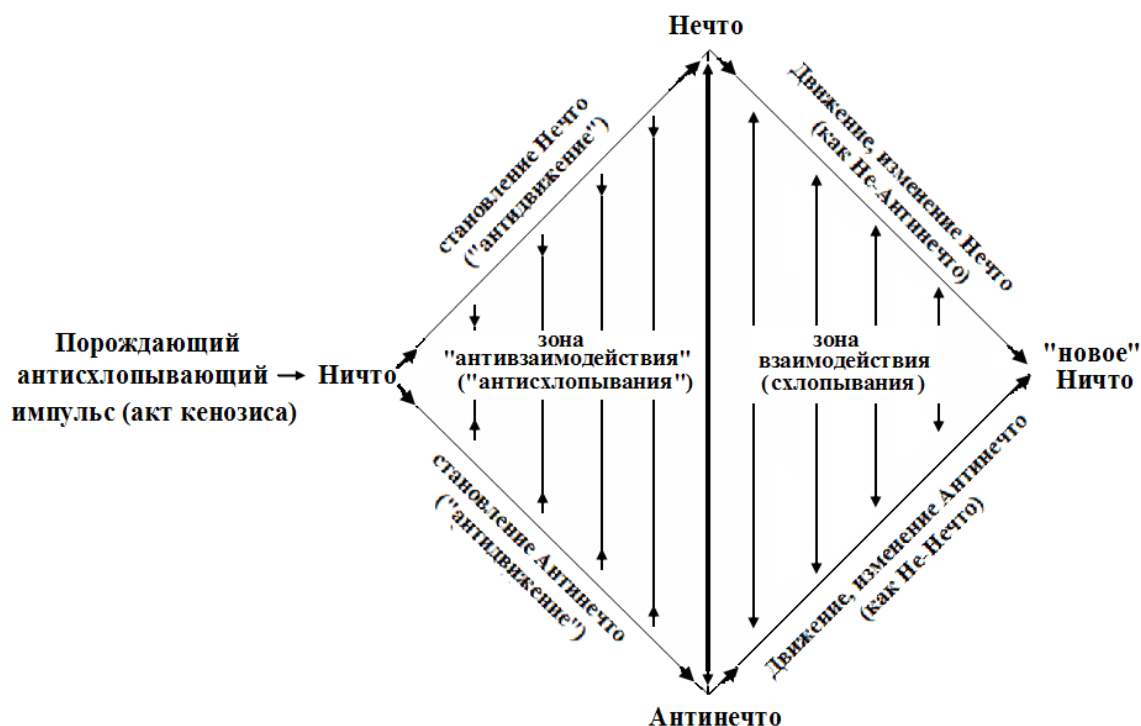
Нечто

становление Нечто ("антидвижение")

Движение, изменение Нечто (как Не-Антинечто)

Порождающий антисхлопывающий импульс (акт кенозиса) → Ничто

зона "антивзаимодействия" ("антисхлопывания")

зона взаимодействия (схлопывания)

"новое" Ничто

становление Антинечто ("антидвижение")

Движение, изменение Антинечто (как Не-Нечто)

Антинечто